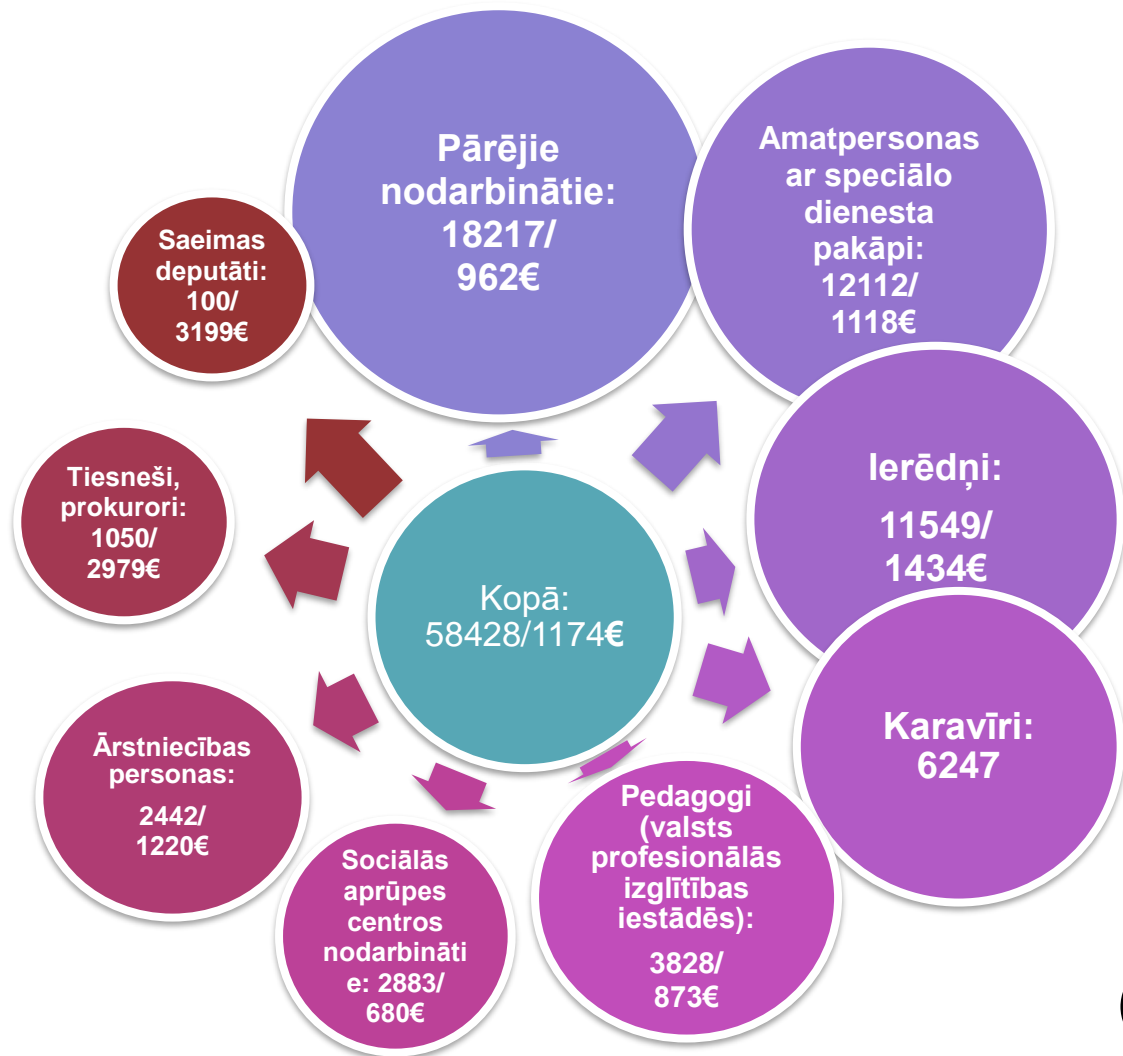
Pārējie nodarbinātie: 18217/ 962€

Amatpersonas ar speciālo dienesta pakāpi: 12112/ 1118€

Saeimas deputāti: 100/ 3199€

Ierēdņi: 11549/ 1434€

Tiesneši, prokurori: 1050/ 2979€

Kopā: 58428/1174€

Karavīri: 6247

Ārstniecības personas: 2442/ 1220€

Pedagogi (valsts profesionālās izglītības iestādēs): 3828/ 873€

Sociālās aprūpes centros nodarbināti e: 2883/ 680€